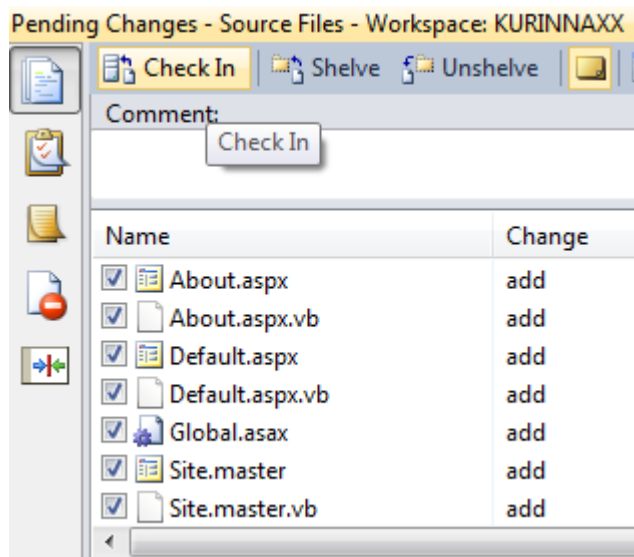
Pending Changes - Source Files - Workspace: KURINNAXX

Check In | Shelve | Unshelve

Comment:

Check In

| Name | Change |
|---|---|
| About.aspx | add |
| About.aspx.vb | add |
| Default.aspx | add |
| Default.aspx.vb | add |
| Global.asax | add |
| Site.master | add |
| Site.master.vb | add |